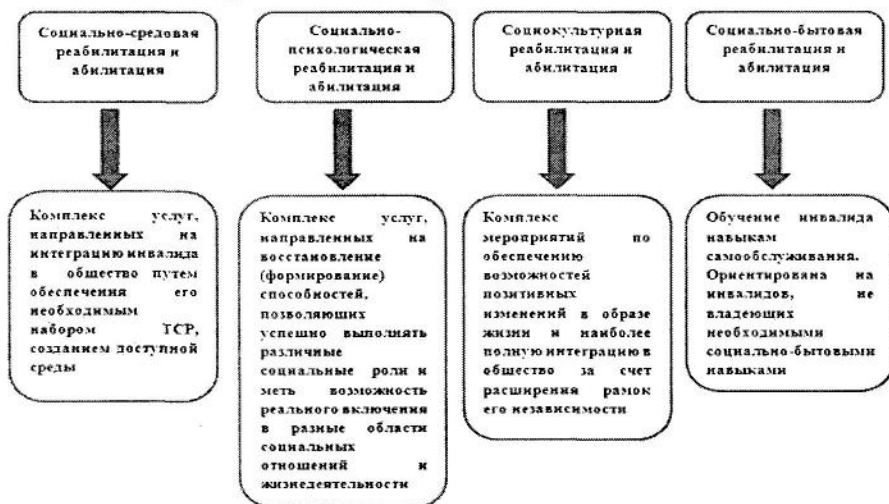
Социально-средовая реабилитация и абилитация

Комплекс услуг, направленных на интеграцию инвалида в общество путем обеспечения его необходимым набором ТСР, созданием доступной среды

Социально-психологическая реабилитация и абилитация

Комплекс услуг, направленных на восстановление (формирование) способностей, позволяющих успешно выполнять различные социальные роли и меть возможность реального включения в разные области социальных отношений и жизнедеятельности

Социокультурная реабилитация и абилитация

Комплекс мероприятий по обеспечению возможностей позитивных изменений в образе жизни и наиболее полную интеграцию в общество за счет расширения рамок его независимости

Социально-бытовая реабилитация и абилитация

Обучение инвалида навыкам самообслуживания. Ориентирована на инвалидов, не владеющих необходимыми социально-бытовыми навыками